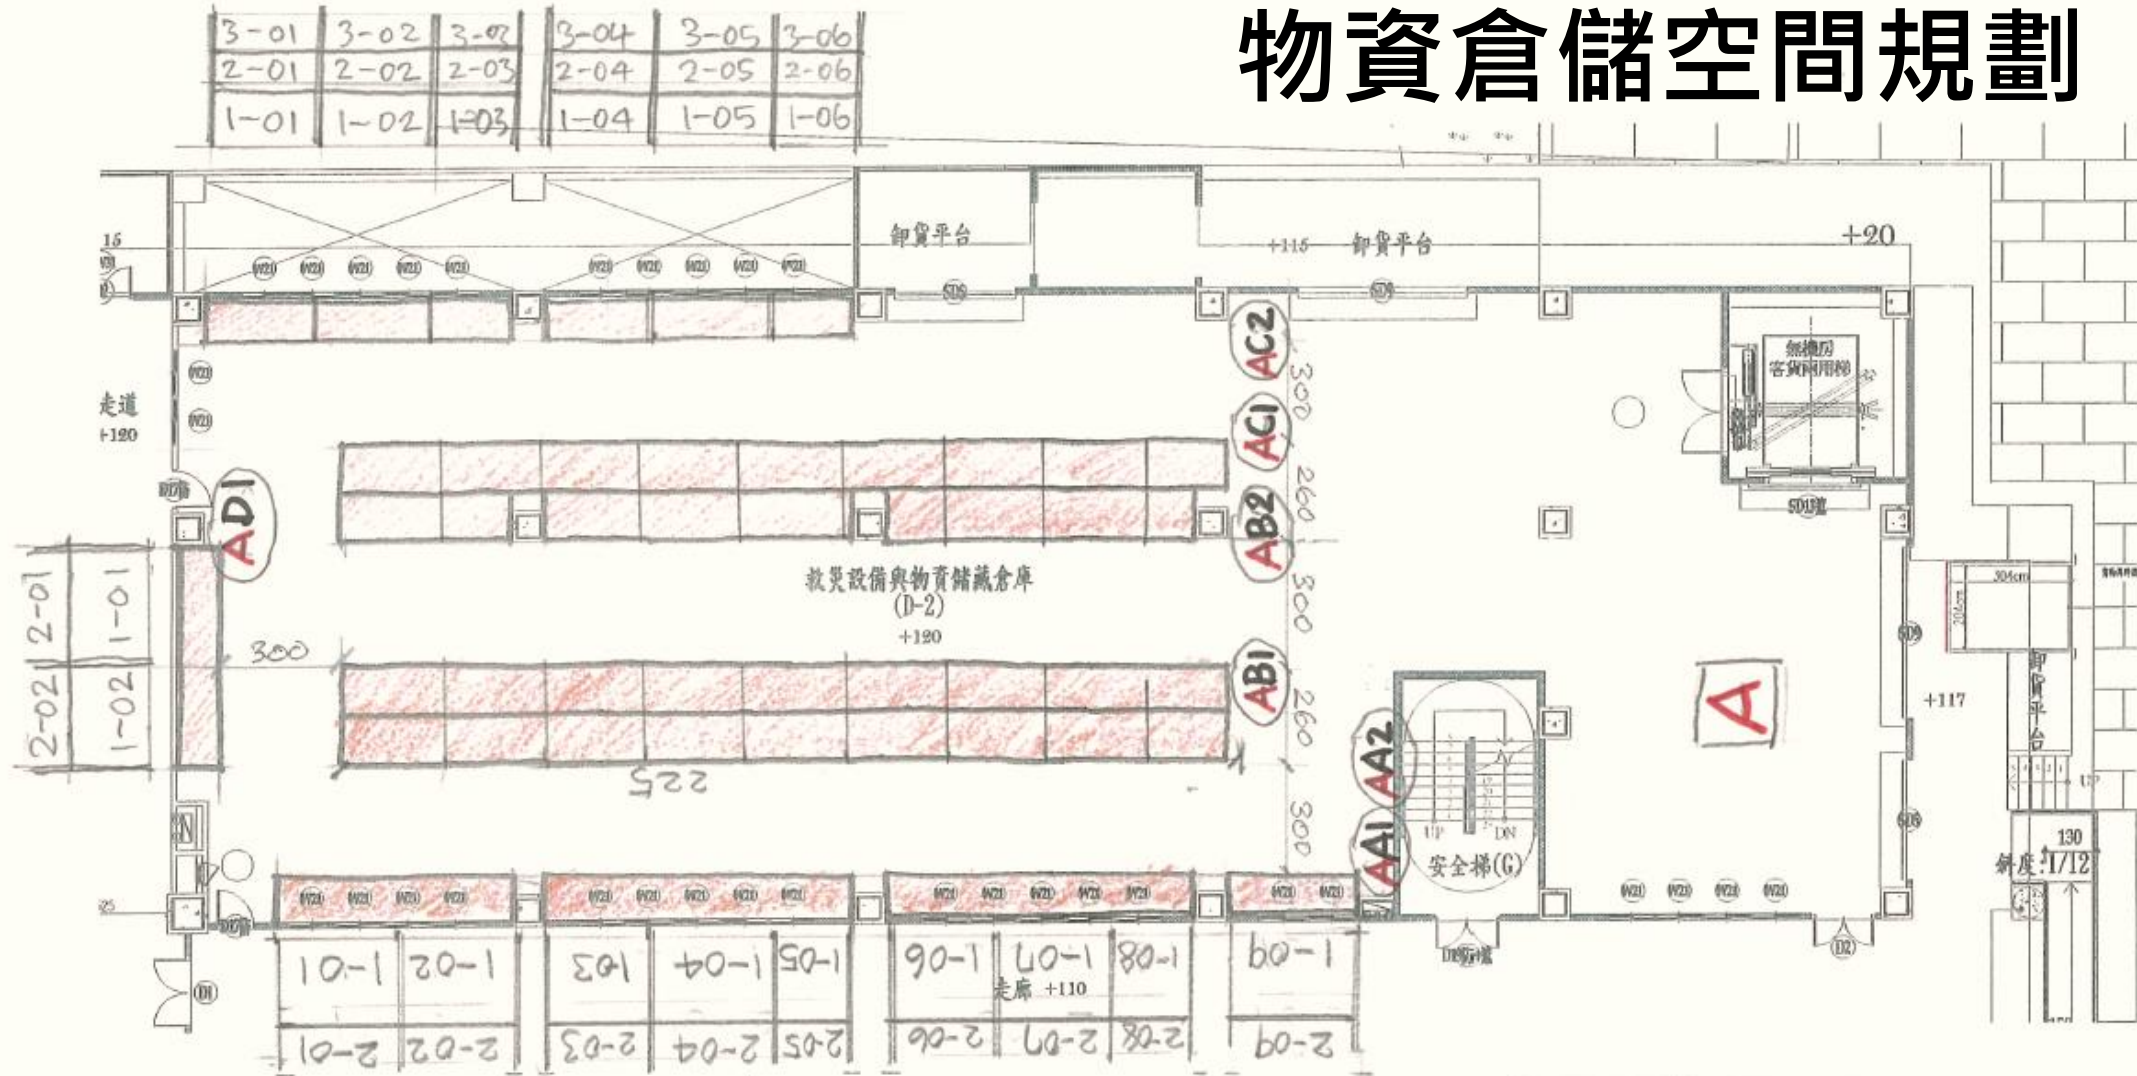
物資倉儲空間規劃

| 3-01 | 3-02 | 3-03 | 3-04 | 3-05 | 3-06 |
|---|---|---|---|---|---|
| 2-01 | 2-02 | 2-03 | 2-04 | 2-05 | 2-06 |
| 1-01 | 1-02 | 1-03 | 1-04 | 1-05 | 1-06 |

卸貨平台

+115 卸貨平台

+20

SD5

SD5

AC2

300

AC1

260

AB2

300

AB1

260

AA2

300

AA1

走道

+120

AD1

2-01 1-01

2-02 1-02

300

救災設備與物資儲藏倉庫

(D-2)

+120

225

無機房客貨兩用梯

SD1

A

+117

卸貨平台

304cm

UP

DN

安全梯(G)

130

斜度 1/12

1-01 1-02 1-03 1-04 1-05 1-06 1-07 1-08 1-09

走廊 +110

2-01 2-02 2-03 2-04 2-05 2-06 2-07 2-08 2-09

D1

D2